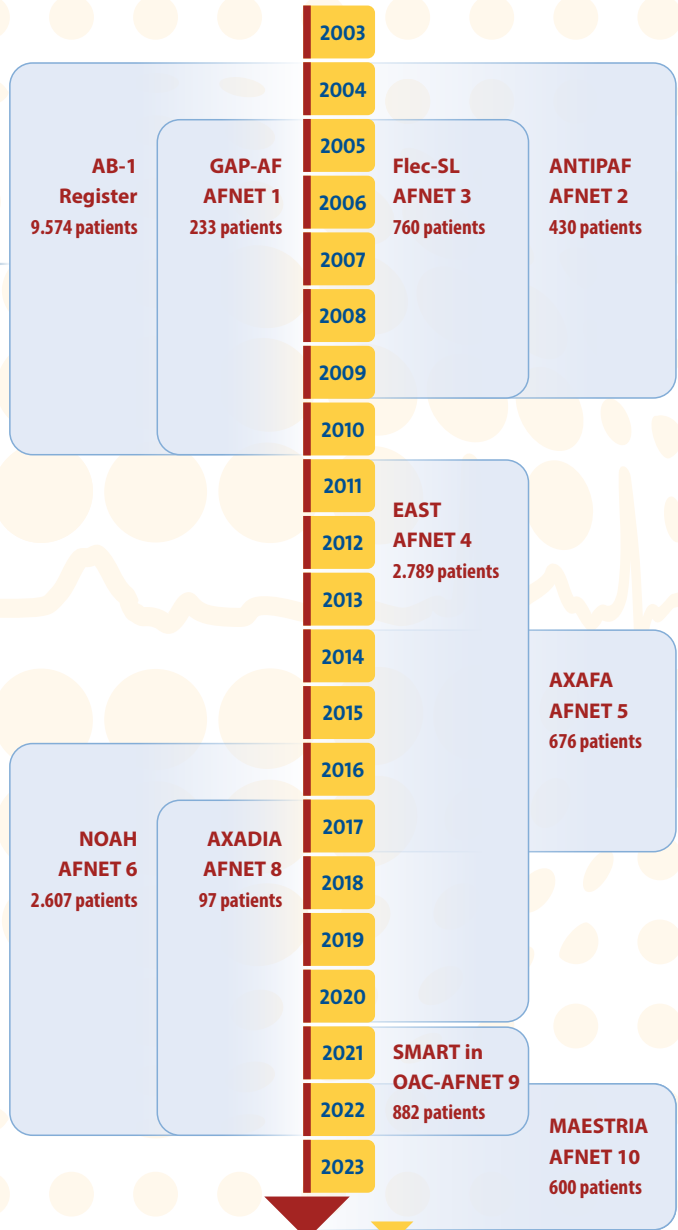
2003
2004
2005
2006
2007
2008
2009
2010
2011
2012
2013
2014
2015
2016
2017
2018
2019
2020
2021
2022
2023

AB-1
Register
9.574 patients

GAP-AF
AFNET 1
233 patients

Flec-SL
AFNET 3
760 patients

ANTIPAF
AFNET 2
430 patients

EAST
AFNET 4
2.789 patients

AXAFA
AFNET 5
676 patients

NOAH
AFNET 6
2.607 patients

AXADIA
AFNET 8
97 patients

SMART in
OAC-AFNET 9
882 patients

MAESTRIA
AFNET 10
600 patients